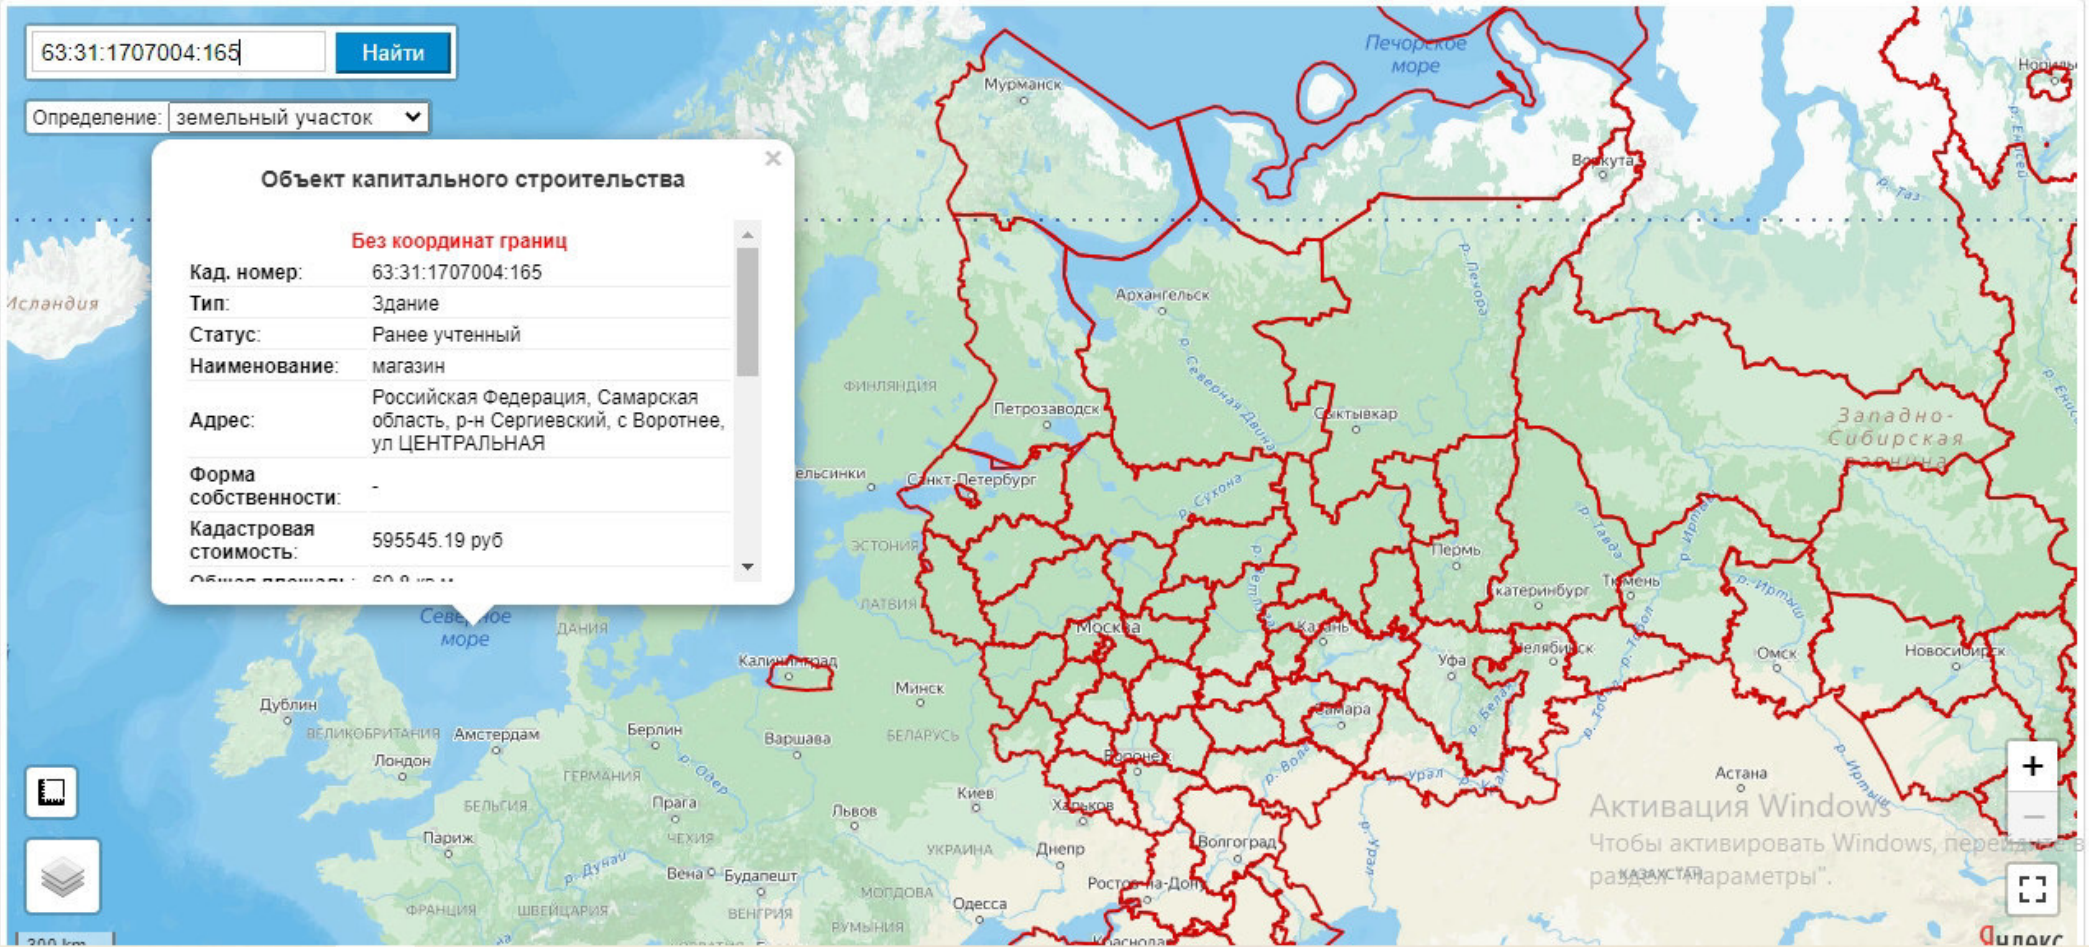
63:31:1707004:165 Найти

Определение: земельный участок

Объект капитального строительства

Без координат границ

| | |
|---|---|
| Кад. номер: | 63:31:1707004:165 |
| Тип: | Здание |
| Статус: | Ранее учтенный |
| Наименование: | магазин |
| Адрес: | Российская Федерация, Самарская область, р-н Сергиевский, с Воротнее, ул ЦЕНТРАЛЬНАЯ |
| Форма собственности: | - |
| Кадастровая стоимость: | 595545.19 руб |
| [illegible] | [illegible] |

Печорское море
Мурманск
Воркута
Норильск
Исландия
Архангельск
Финляндия
Петрозаводск
Сыктывкар
Западно-Сибирская равнина
Хельсинки
Санкт-Петербург
Эстония
Пермь
Екатеринбург
Тюмень
Латвия
Северное море
Дания
Москва
Казань
Калининград
Уфа
Челябинск
Омск
Новосибирск
Минск
Дублин
Великобритания
Амстердам
Берлин
Варшава
Беларусь
Самара
Лондон
Германия
Воронеж
Астана
Бельгия
Прага
Киев
Львов
Харьков
Париж
Чехия
Украина
Днепр
Волгоград
Вена
Будапешт
Ростов-на-Дону
Казахстан
Франция
Швейцария
Венгрия
Молдова
Одесса
Румыния
Краснодар
р. Печора
р. Северная Двина
р. Сухона
р. Тавда
р. Иртыш
р. Тобол
р. Урал
р. Волга
р. Таз
р. Енисей
р. Дунай
р. Одер

Активация Windows
Чтобы активировать Windows, перейдите в раздел "Параметры".

300 km
Яндекс